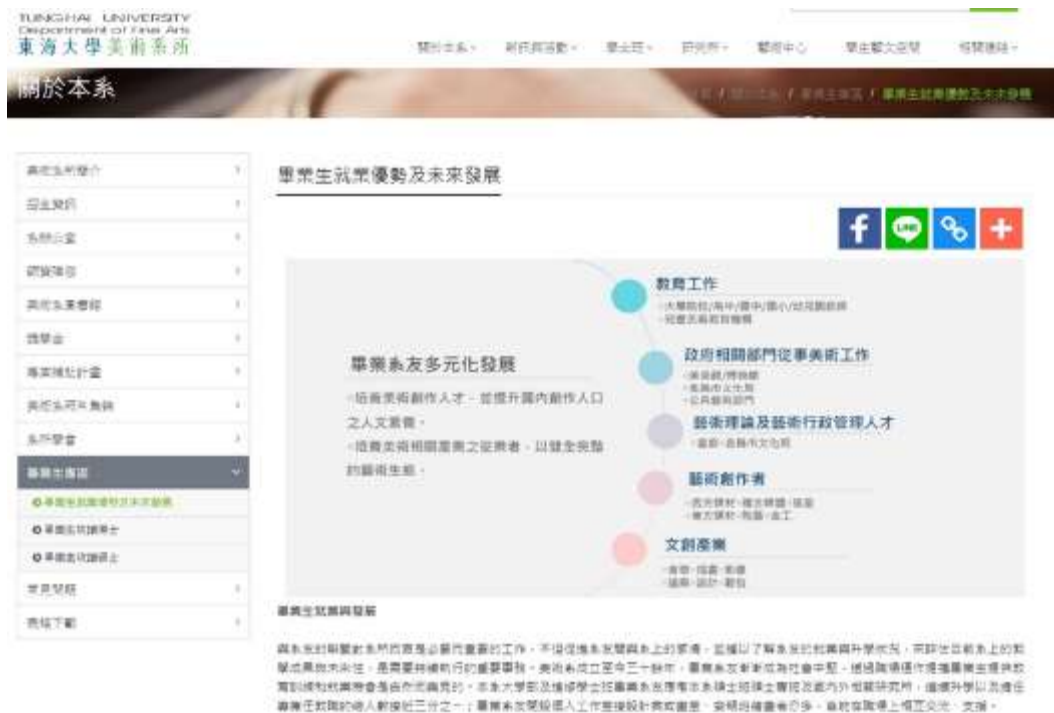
TUNGHAI UNIVERSITY
Department of Fine Arts
東海大學美術系所

關於本系 · 師資與活動 · 學生區 · 研究所 · 藝術中心 · 學生藝文空間 · 相關連結

關於本系

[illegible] / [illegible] / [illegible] / 畢業生就業優勢及未來發展

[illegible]
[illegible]
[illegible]
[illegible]
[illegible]
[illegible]
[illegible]
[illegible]
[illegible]
畢業生專區
畢業生就業優勢及未來發展
畢業生升學博士
畢業生升學碩士
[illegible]
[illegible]

畢業生就業優勢及未來發展

LINE

畢業系友多元化發展

-培育美術創作人才，並提升國內創作人口之人文素養。
-培育美術相關產業之從業者，以健全完整的藝術生態。

教育工作
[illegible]
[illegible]

政府相關部門從事美術工作
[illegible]
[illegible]
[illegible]

藝術理論及藝術行政管理人才
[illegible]

藝術創作者
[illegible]
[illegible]

文創產業
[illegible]
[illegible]

畢業生就業與發展

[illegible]